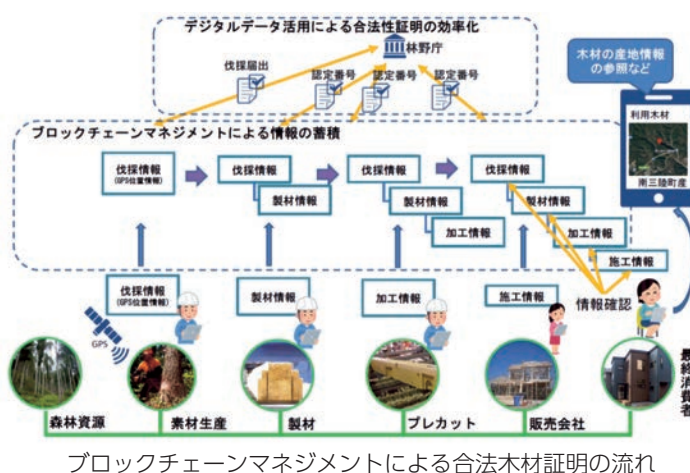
デジタルデータ活用による合法性証明の効率化

林野庁

伐採届出

認定番号

認定番号

認定番号

木材の産地情報の参照など

利用木材

南三陸町産

ブロックチェーンマネジメントによる情報の蓄積

伐採情報
(GPS位置情報)

伐採情報

製材情報

伐採情報

製材情報

加工情報

伐採情報

製材情報

加工情報

施工情報

伐採情報
(GPS位置情報)

製材情報

加工情報

施工情報

情報確認

GPS

森林資源

素材生産

製材

プレカット

販売会社

最終消費者

ブロックチェーンマネジメントによる合法木材証明の流れ